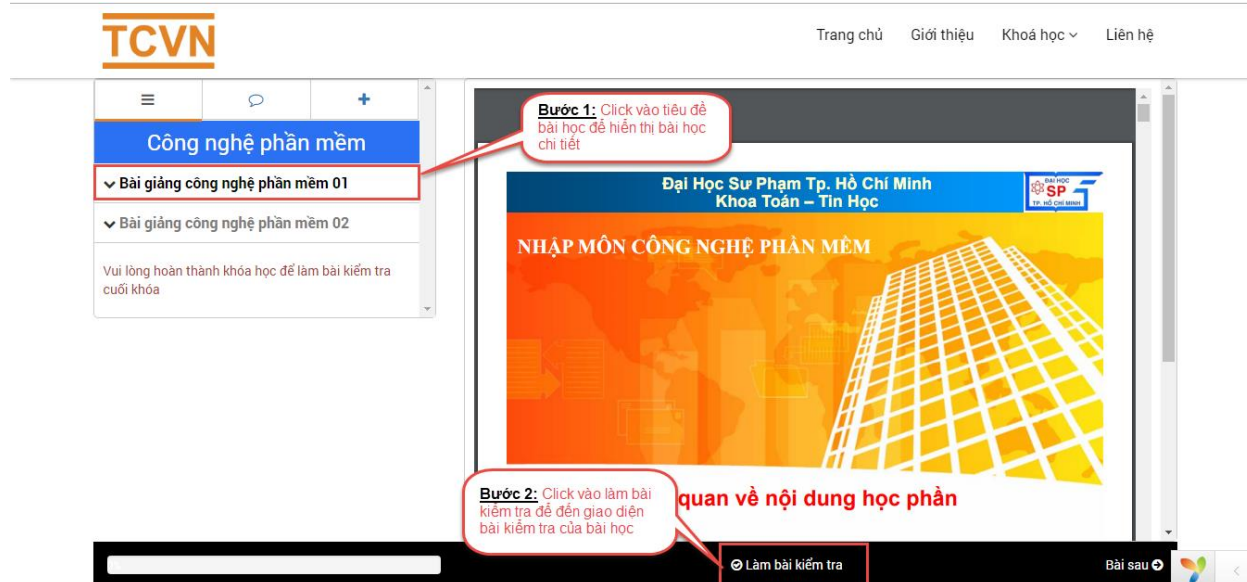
TCVN

Trang chủ Giới thiệu Khoá học Liên hệ

Công nghệ phần mềm

Bài giảng công nghệ phần mềm 01

Bài giảng công nghệ phần mềm 02

Vui lòng hoàn thành khóa học để làm bài kiểm tra cuối khóa

Bước 1: Click vào tiêu đề bài học để hiển thị bài học chi tiết

Đại Học Sư Phạm Tp. Hồ Chí Minh
Khoa Toán – Tin Học

SP
TP. HỒ CHÍ MINH

NHẬP MÔN CÔNG NGHỆ PHẦN MỀM

Bước 2: Click vào làm bài kiểm tra để đến giao diện bài kiểm tra của bài học

quan về nội dung học phần

Làm bài kiểm tra

Bài sau